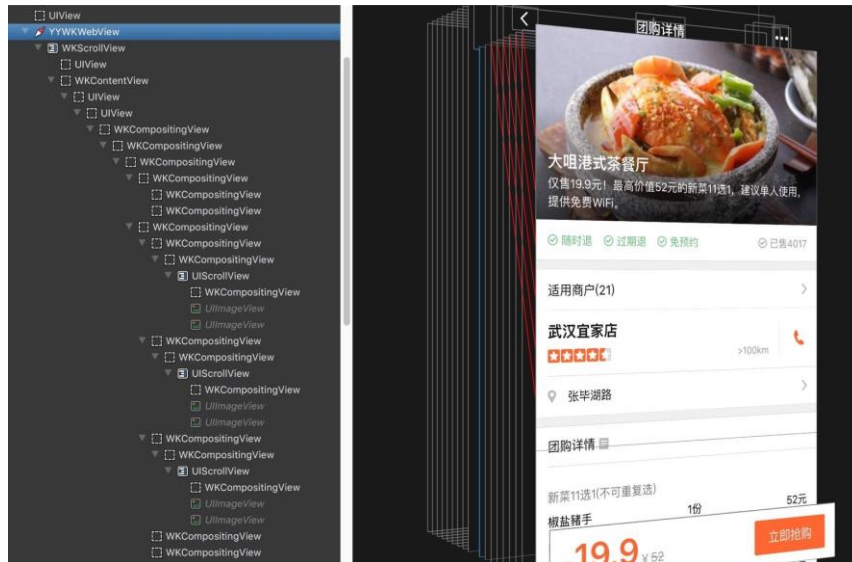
UIView
YYWKWebView
WKScrollView
UIView
WKContentView
UIView
UIView
WKCompositingView
WKCompositingView
WKCompositingView
WKCompositingView
WKCompositingView
WKCompositingView
WKCompositingView
WKCompositingView
WKCompositingView
UIScrollView
WKCompositingView
UIImageView
UIImageView
WKCompositingView
WKCompositingView
UIScrollView
WKCompositingView
UIImageView
UIImageView
WKCompositingView
WKCompositingView
UIScrollView
WKCompositingView
UIImageView
UIImageView
WKCompositingView
WKCompositingView

团购详情

大咀港式茶餐厅
仅售19.9元！最高价值52元的新菜11选1，建议单人使用，提供免费WiFi。

随时退 过期退 免预约 已售4017

适用商户(21)

武汉宜家店
>100km

张毕湖路

团购详情

新菜11选1(不可重复选)
椒盐猪手 1份 52元

19.9 ¥52
立即抢购